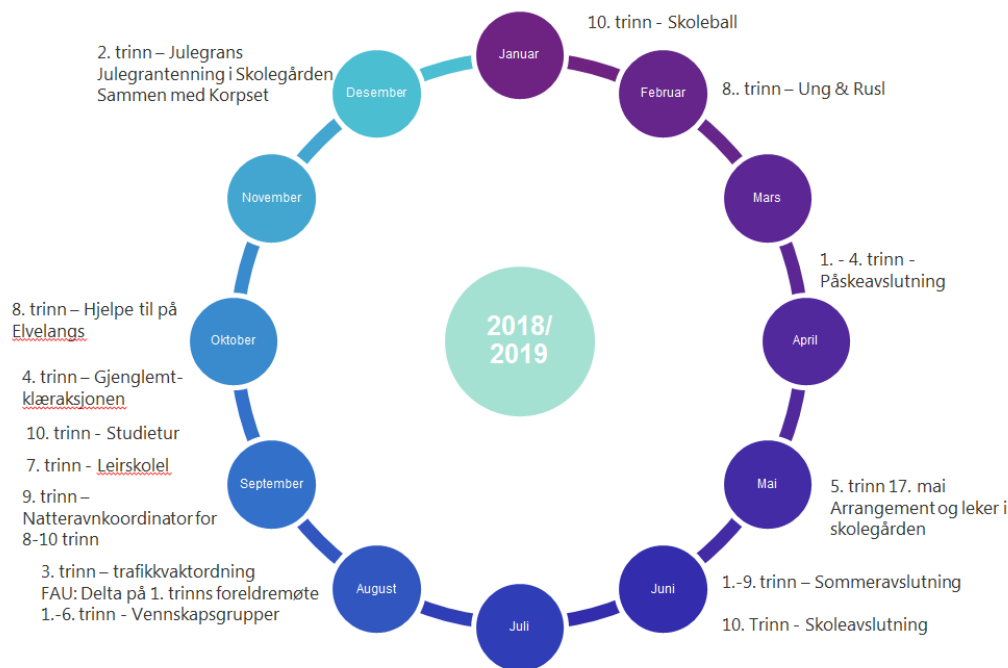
2018/ 2019

Januar

10. trinn - Skoleball

Februar

8.. trinn – Ung & Rusl

Mars

1. - 4. trinn - Påskeavslutning

April

Mai

5. trinn 17. mai Arrangement og leker i skolegården

Juni

1.-9. trinn – Sommeravslutning

10. Trinn - Skoleavslutning

Juli

August

3. trinn – trafikkvaktordning
FAU: Delta på 1. trinns foreldremøte
1.-6. trinn - Vennskapsgrupper

September

9. trinn – Natteravnkoordinator for 8-10 trinn

7. trinn - Leirskolel

10. trinn - Studietur

4. trinn – Gjenglemt-klæraksjonen

Oktober

8. trinn – Hjelpe til på Elvelangs

November

Desember

2. trinn – Julegrans Julegrantenning i Skolegården Sammen med Korpset